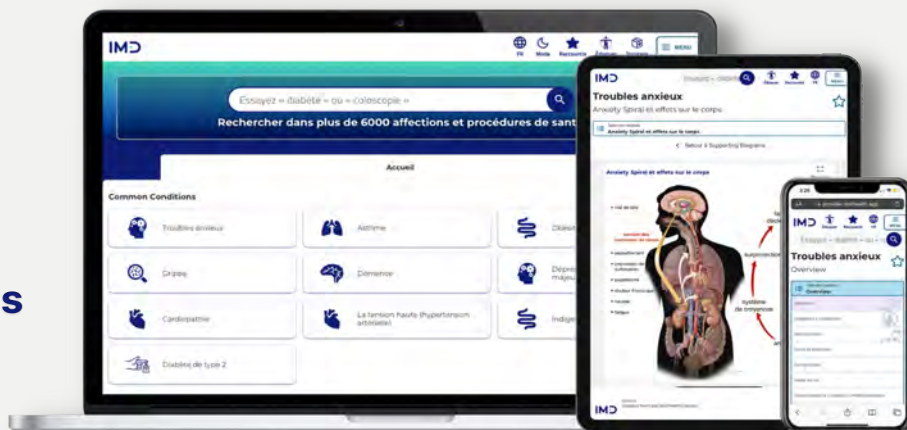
s

IMD
FR Mode Ressource Espace Societe MENU

Essayez « diabète » ou « coloscopie »
Rechercher dans plus de 6000 affections et procédures de sant

Accueil

Common Conditions

Troubles anxieux
Asthme
Obési
Grippe
Démence
Dépre majeu
Cardiopathie
La tension haute (hypertension artérielle)
Indige
Diabète de type 2

IMD
Troubles anxieux
Anxiety Spiral et effets sur le corps
Anxiety Spiral et effets sur le corps
Retour à Supporting Diagrams
Anxiety Spiral et effets sur le corps
surproduction
système de mémoire
IMD

IMD
Essayez « diabète » ou « c
Troubles anxieux
Overview
Overview